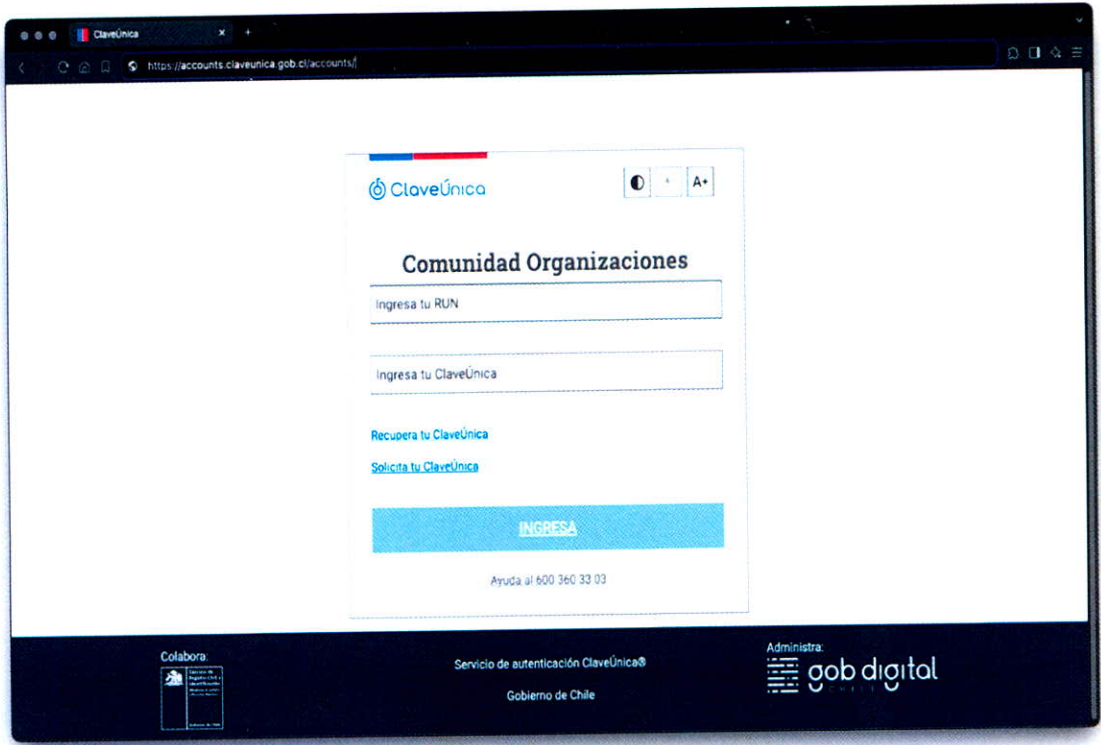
ClaveÚnica
https://accounts.claveunica.gob.cl/accounts/

ClaveÚnica

A+

Comunidad Organizaciones

Ingresa tu RUN

Ingresa tu ClaveÚnica

Recupera tu ClaveÚnica

Solicita tu ClaveÚnica

INGRESA

Ayuda al 600 360 33 03

Colabora:
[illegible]

Servicio de autenticación ClaveÚnica®

Gobierno de Chile

Administra:
gob digital